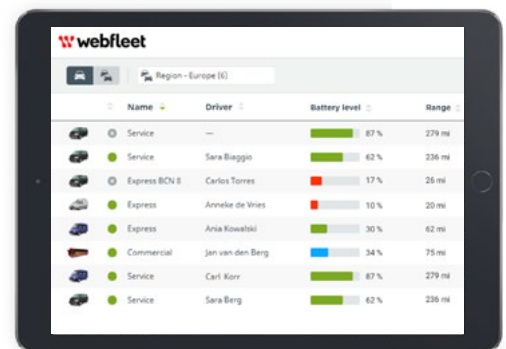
webfleet

Region - Europe (6)

| Name | Driver | Battery level | Range |
|---|---|---|---|
| Service | — | 87 % | 279 mi |
| Service | Sara Biaggio | 62 % | 236 mi |
| Express BCN II | Carlos Torres | 17 % | 26 mi |
| Express | Anneke de Vries | 10 % | 20 mi |
| Express | Ania Kowalski | 30 % | 62 mi |
| Commercial | Jan van den Berg | 34 % | 75 mi |
| Service | Carl Korr | 87 % | 279 mi |
| Service | Sara Berg | 62 % | 236 mi |